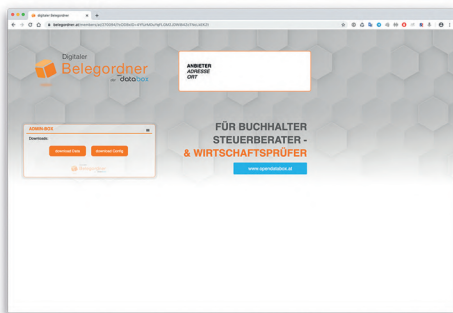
digitaler Belegordner

belegordner.at/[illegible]

Digitaler Belegordner by databox

ANBIETER
ADRESSE
ORT

ADMIN-BOX

Downloads:

download Client

download Config

FÜR BUCHHALTER
STEUERBERATER -
& WIRTSCHAFTSPRÜFER

www.opendatabox.at